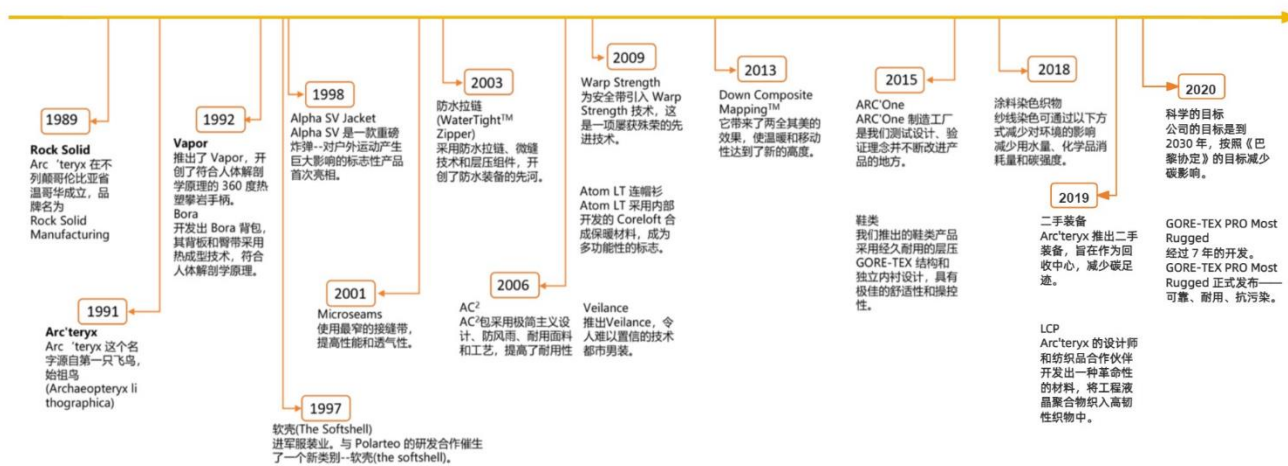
1989

Rock Solid
Arc 'teryx 在不列颠哥伦比亚省温哥华成立，品牌名为 Rock Solid Manufacturing

1991

Arc'teryx
Arc 'teryx 这个名字源自第一只飞鸟，始祖鸟 (Archaeopteryx lithographica)

1992

Vapor
推出了 Vapor，开创了符合人体解剖学原理的 360 度热塑攀岩手柄。
Bora
开发出 Bora 背包，其背板和臀带采用热成型技术，符合人体解剖学原理。

1997

软壳(The Softshell)
进军服装业。与 Polarteo 的研发合作催生了一个新类别--软壳(the softshell)。

1998

Alpha SV Jacket
Alpha SV 是一款重磅炸弹--对户外运动产生巨大影响的标志性产品首次亮相。

2001

Microseams
使用最窄的接缝带，提高性能和透气性。

2003

防水拉链 (WaterTight™ Zipper)
采用防水拉链、微缝技术和层压组件，开创了防水装备的先河。

2006

AC²
AC²包采用极简主义设计、防风雨、耐用面料和工艺，提高了耐用性

2009

Warp Strength
为安全带引入 Warp Strength 技术，这是一项屡获殊荣的先进技术。

Atom LT 连帽衫
Atom LT 采用内部开发的 Coreloft 合成保暖材料，成为多功能性的标志。

Veilance
推出Veilance，令人难以置信的技术都市男装。

2013

Down Composite Mapping™
它带来了两全其美的效果，使温暖和移动性达到了新的高度。

2015

ARC'One
ARC'One 制造工厂是我们测试设计、验证理念并不断改进产品的地方。

鞋类
我们推出的鞋类产品采用经久耐用的层压 GORE-TEX 结构和独立内衬设计，具有极佳的舒适性和操控性。

2018

涂料染色织物
纱线染色可通过以下方式减少对环境的影响
减少用水量、化学品消耗量和碳强度。

2019

二手装备
Arc'teryx 推出二手装备，旨在作为回收中心，减少碳足迹。

LCP
Arc'teryx 的设计师和纺织品合作伙伴开发出一种革命性的材料，将工程液晶聚合物织入高韧性织物中。

2020

科学的目标
公司的目标是到 2030 年，按照《巴黎协定》的目标减少碳影响。

GORE-TEX PRO Most Rugged
经过 7 年的开发。
GORE-TEX PRO Most Rugged 正式发布——可靠、耐用、抗污染。